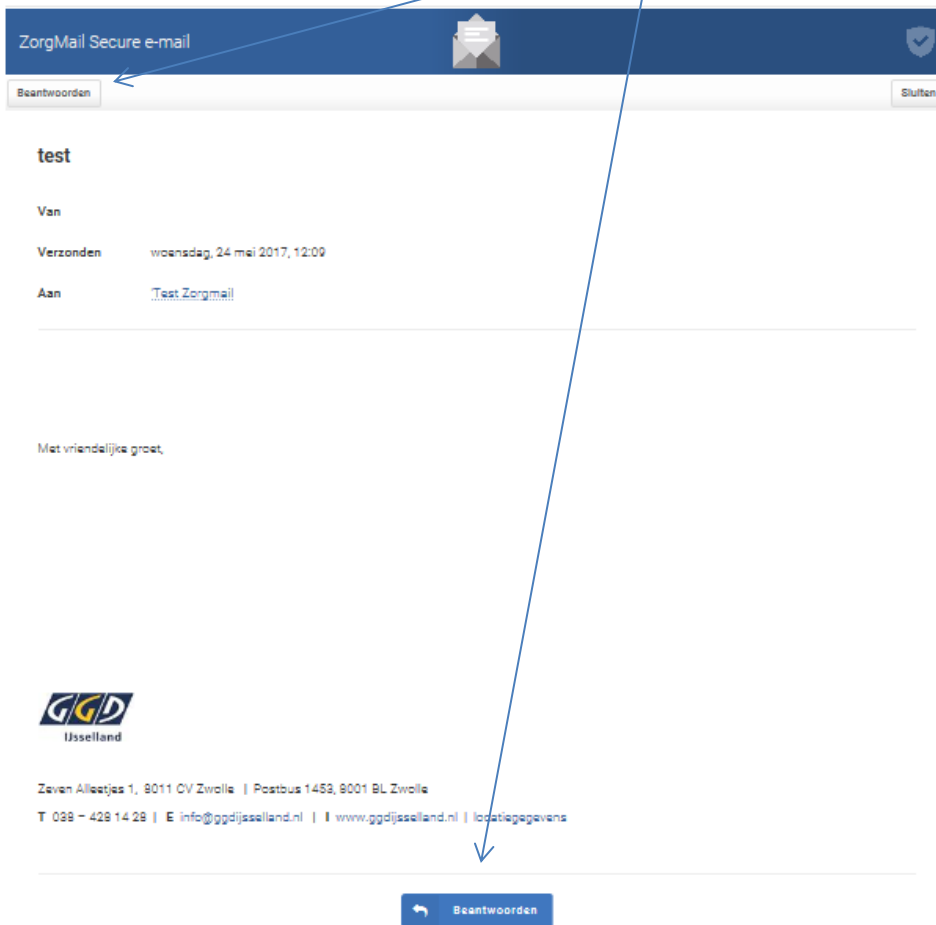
ZorgMail Secure e-mail

Beantwoorden

Sluiten

test

Van

Verzonden woensdag, 24 mei 2017, 12:09

Aan 'Test Zorgmail

Met vriendelijke groet,

GGD
IJsselland

Zeven Alleetjes 1, 8011 CV Zwolle | Postbus 1453, 8001 BL Zwolle

T 038 – 428 14 28 | E info@ggdijsselland.nl | I www.ggdijsselland.nl | locatiegegevens

Beantwoorden